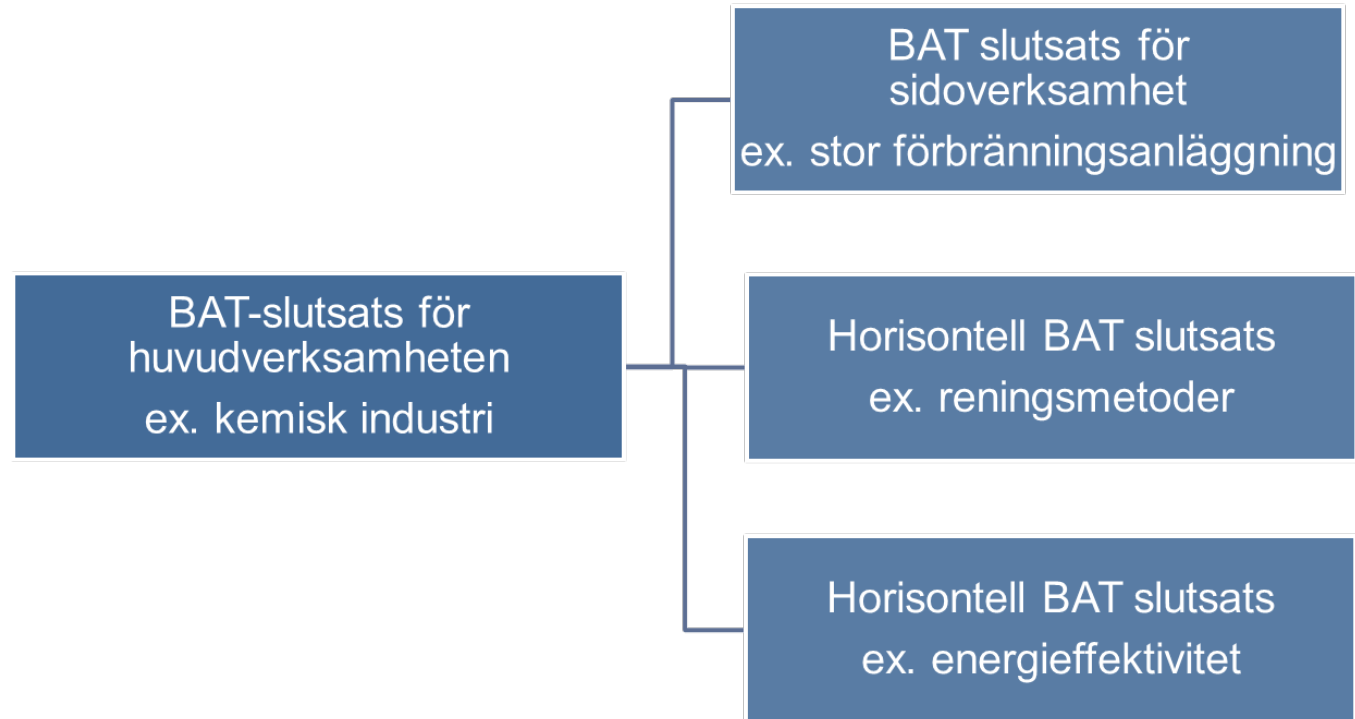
BAT-slutsats för huvudverksamheten
ex. kemisk industri

BAT slutsats för sidoverksamhet
ex. stor förbränningsanläggning

Horisontell BAT slutsats
ex. reningsmetoder

Horisontell BAT slutsats
ex. energieffektivitet